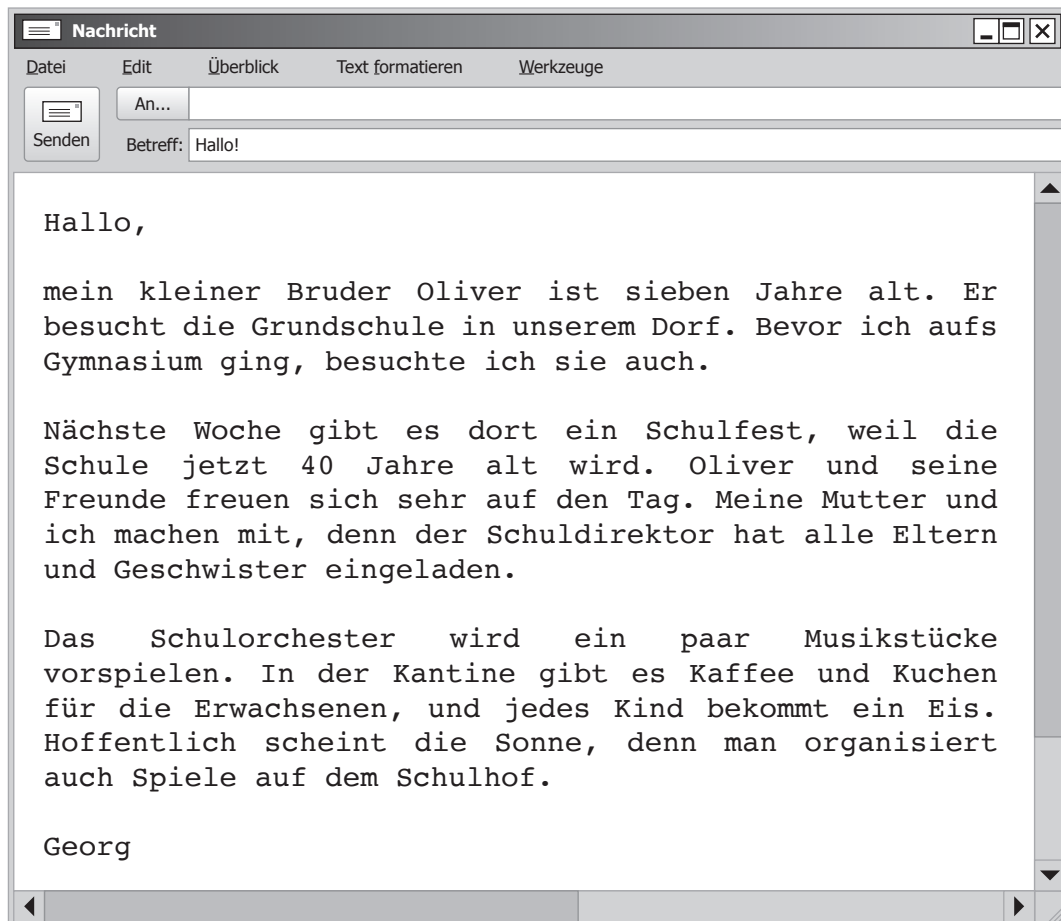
Nachricht

Datei Edit Überblick Text formatieren Werkzeuge

Senden

An...

Betreff: Hallo!

Hallo,

mein kleiner Bruder Oliver ist sieben Jahre alt. Er besucht die Grundschule in unserem Dorf. Bevor ich aufs Gymnasium ging, besuchte ich sie auch.

Nächste Woche gibt es dort ein Schulfest, weil die Schule jetzt 40 Jahre alt wird. Oliver und seine Freunde freuen sich sehr auf den Tag. Meine Mutter und ich machen mit, denn der Schuldirektor hat alle Eltern und Geschwister eingeladen.

Das Schulorchester wird ein paar Musikstücke vorspielen. In der Kantine gibt es Kaffee und Kuchen für die Erwachsenen, und jedes Kind bekommt ein Eis. Hoffentlich scheint die Sonne, denn man organisiert auch Spiele auf dem Schulhof.

Georg